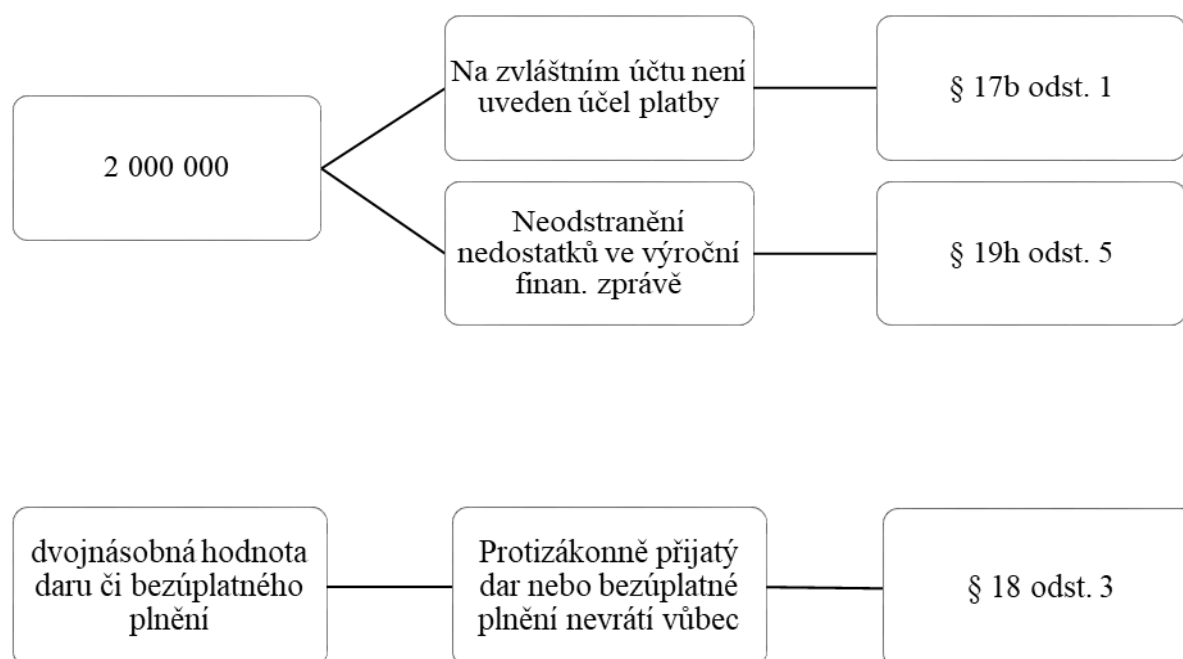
2 000 000

Na zvláštním účtu není uveden účel platby

§ 17b odst. 1

Neodstranění nedostatků ve výroční finan. zprávě

§ 19h odst. 5

dvojnásobná hodnota daru či bezúplatného plnění

Protizákonně přijatý dar nebo bezúplatné plnění nevrátí vůbec

§ 18 odst. 3